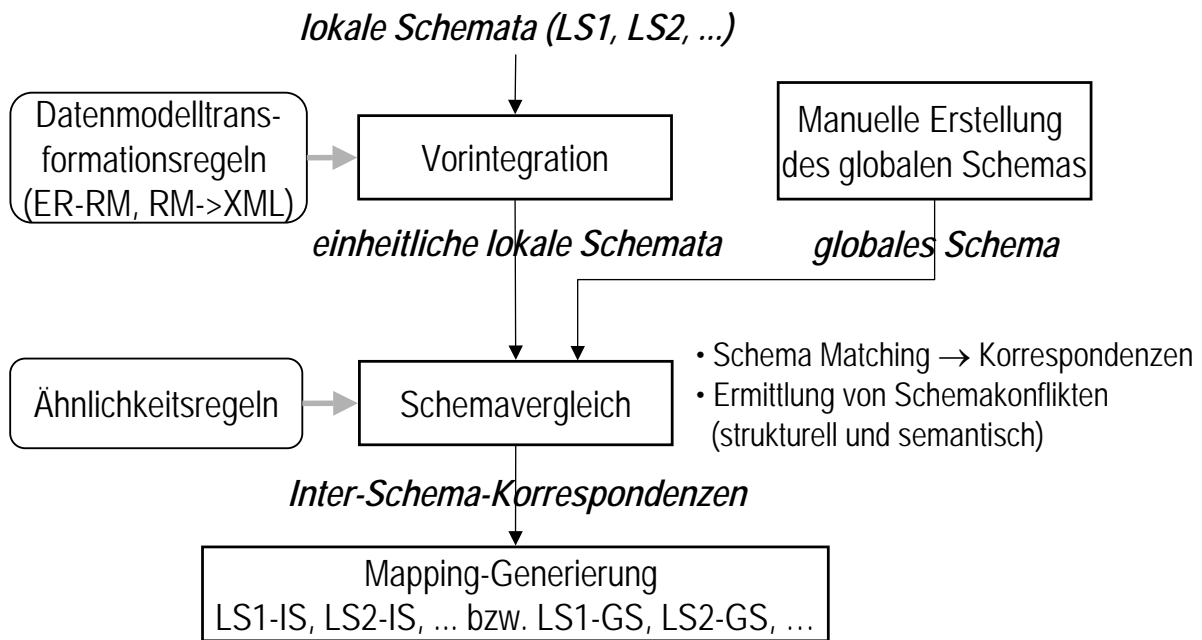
lokale Schemata (LS1, LS2, ...)

Datenmodelltransformationsregeln (ER-RM, RM->XML)

Vorintegration

Manuelle Erstellung des globalen Schemas

einheitliche lokale Schemata

globales Schema

Ähnlichkeitsregeln

Schemavergleich

• Schema Matching $\rightarrow$ Korrespondenzen
• Ermittlung von Schemakonflikten (strukturell und semantisch)

Inter-Schema-Korrespondenzen

Mapping-Generierung
LS1-IS, LS2-IS, ... bzw. LS1-GS, LS2-GS, …